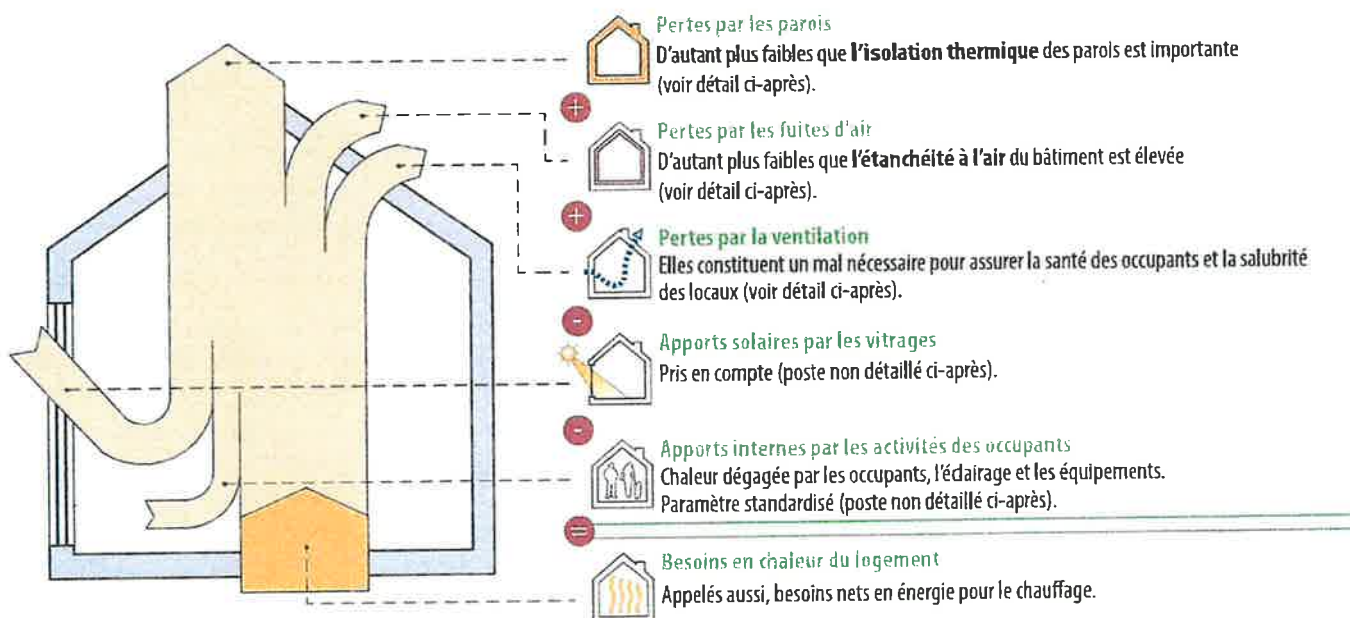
Pertes par les parois
D'autant plus faibles que **l'isolation thermique** des parois est importante (voir détail ci-après).

+

Pertes par les fuites d'air
D'autant plus faibles que **l'étanchéité à l'air** du bâtiment est élevée (voir détail ci-après).

+

Pertes par la ventilation
Elles constituent un mal nécessaire pour assurer la santé des occupants et la salubrité des locaux (voir détail ci-après).

−

Apports solaires par les vitrages
Pris en compte (poste non détaillé ci-après).

−

Apports internes par les activités des occupants
Chaleur dégagée par les occupants, l'éclairage et les équipements.
Paramètre standardisé (poste non détaillé ci-après).

=

Besoins en chaleur du logement
Appelés aussi, besoins nets en énergie pour le chauffage.